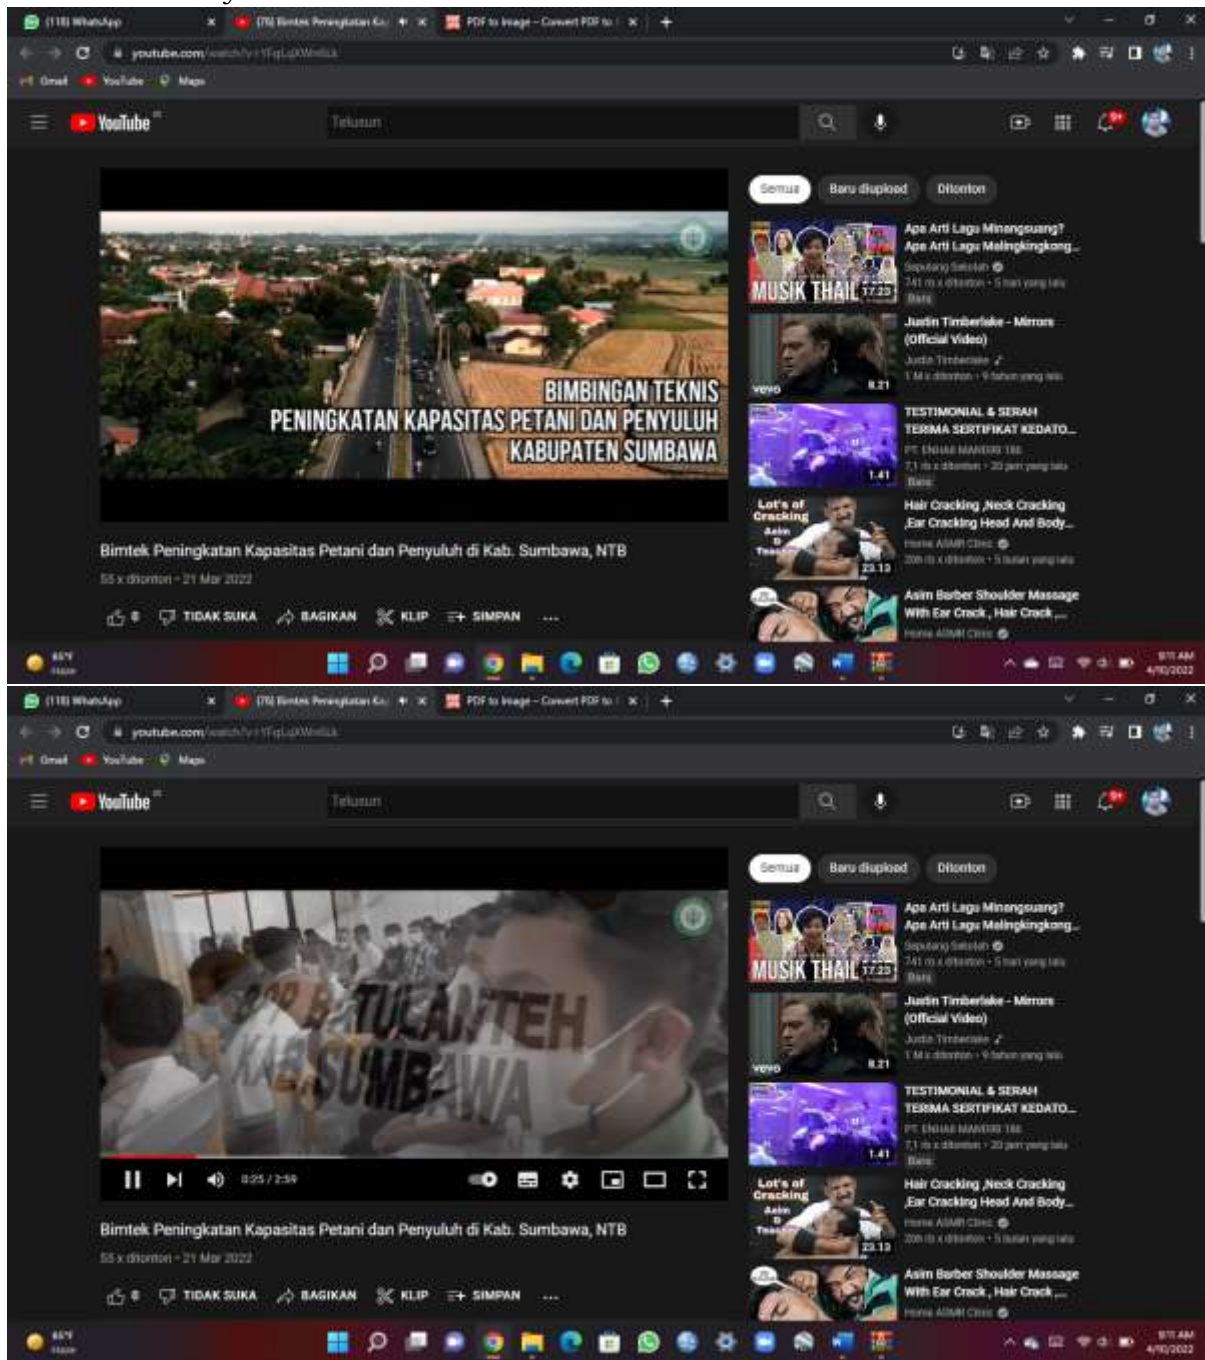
(118) WhatsApp
(76) Bimtek Peningkatan Ka
PDF to Image – Convert PDF to
youtube.com/watch?v=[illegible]
Gmail
YouTube
Maps
YouTube
Telusuri
BIMBINGAN TEKNIS
PENINGKATAN KAPASITAS PETANI DAN PENYULUH
KABUPATEN SUMBAWA
Bimtek Peningkatan Kapasitas Petani dan Penyuluh di Kab. Sumbawa, NTB
55 x ditonton · 21 Mar 2022
8
TIDAK SUKA
BAGIKAN
KLIP
SIMPAN
...
Semua
Baru diupload
Ditonton
MUSIK THAIL
17.23
Apa Arti Lagu Minangsuang? Apa Arti Lagu Malingkingkong...
Seputang Sekolah
741 rb x ditonton · 5 hari yang lalu
Baru
vevo
8.21
Justin Timberlake - Mirrors (Official Video)
Justin Timberlake
1 M x ditonton · 9 tahun yang lalu
1.41
TESTIMONIAL & SERAH TERIMA SERTIFIKAT KEDATO...
PT. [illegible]
7,1 rb x ditonton · 20 jam yang lalu
Baru
Lot's of Cracking
Asim D Teacher
23.13
Hair Cracking ,Neck Cracking ,Ear Cracking Head And Body...
Home ASMR Clinic
208 rb x ditonton · 5 bulan yang lalu
Asim Barber Shoulder Massage With Ear Crack , Hair Crack ,...
Home ASMR Clinic
65°F
Haze
9:11 AM
4/10/2022

(118) WhatsApp
(76) Bimtek Peningkatan Ka
PDF to Image – Convert PDF to
youtube.com/watch?v=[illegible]
Gmail
YouTube
Maps
YouTube
Telusuri
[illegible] BATULANTEH
KAB. SUMBAWA
0:25 / 2:59
Bimtek Peningkatan Kapasitas Petani dan Penyuluh di Kab. Sumbawa, NTB
55 x ditonton · 21 Mar 2022
8
TIDAK SUKA
BAGIKAN
KLIP
SIMPAN
...
Semua
Baru diupload
Ditonton
MUSIK THAIL
17.23
Apa Arti Lagu Minangsuang? Apa Arti Lagu Malingkingkong...
Seputang Sekolah
741 rb x ditonton · 5 hari yang lalu
Baru
vevo
8.21
Justin Timberlake - Mirrors (Official Video)
Justin Timberlake
1 M x ditonton · 9 tahun yang lalu
1.41
TESTIMONIAL & SERAH TERIMA SERTIFIKAT KEDATO...
PT. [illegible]
7,1 rb x ditonton · 20 jam yang lalu
Baru
Lot's of Cracking
Asim D Teacher
23.13
Hair Cracking ,Neck Cracking ,Ear Cracking Head And Body...
Home ASMR Clinic
208 rb x ditonton · 5 bulan yang lalu
Asim Barber Shoulder Massage With Ear Crack , Hair Crack ,...
Home ASMR Clinic
65°F
Haze
9:11 AM
4/10/2022